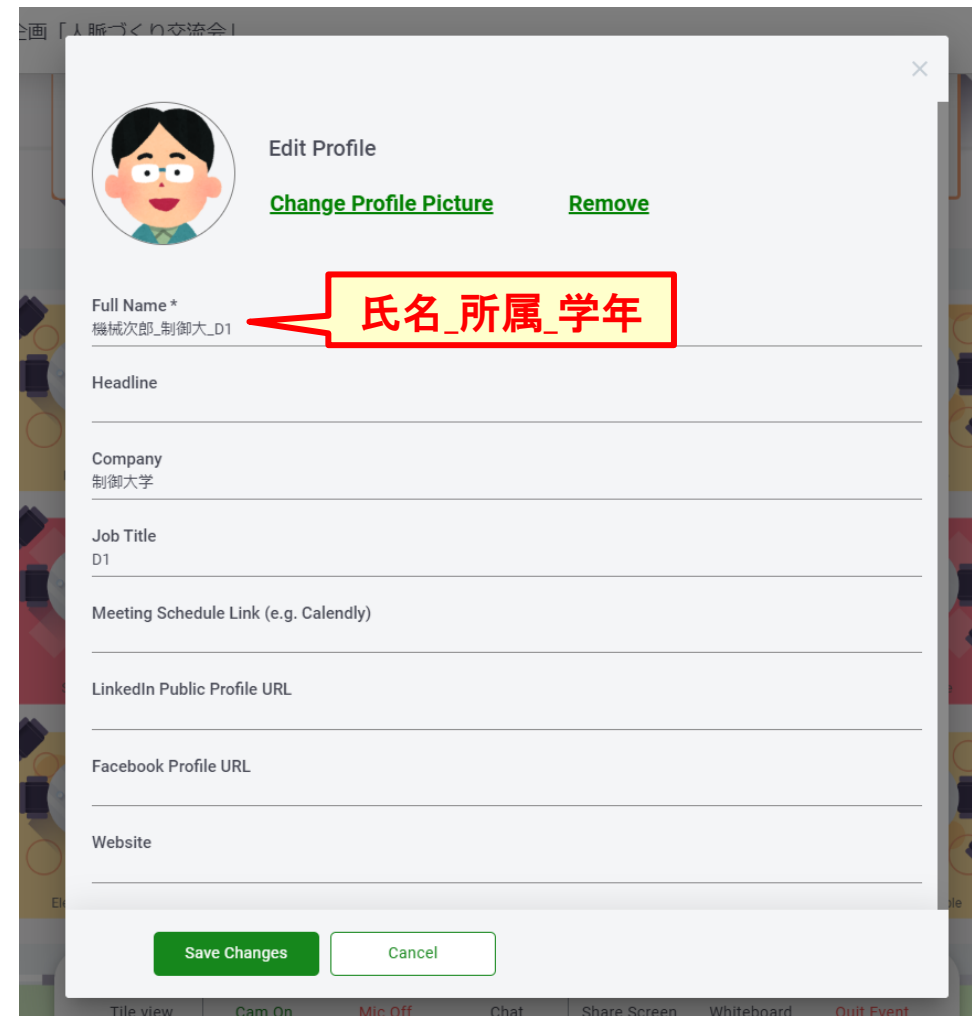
企画「人脈づくり交流会」

×

Edit Profile

Change Profile Picture Remove

Full Name *
機械次郎_制御大_D1

氏名_所属_学年

Headline

Company
制御大学

Job Title
D1

Meeting Schedule Link (e.g. Calendly)

LinkedIn Public Profile URL

Facebook Profile URL

Website

Save Changes Cancel

Tile view Cam On Mic Off Chat Share Screen Whiteboard Quit Event